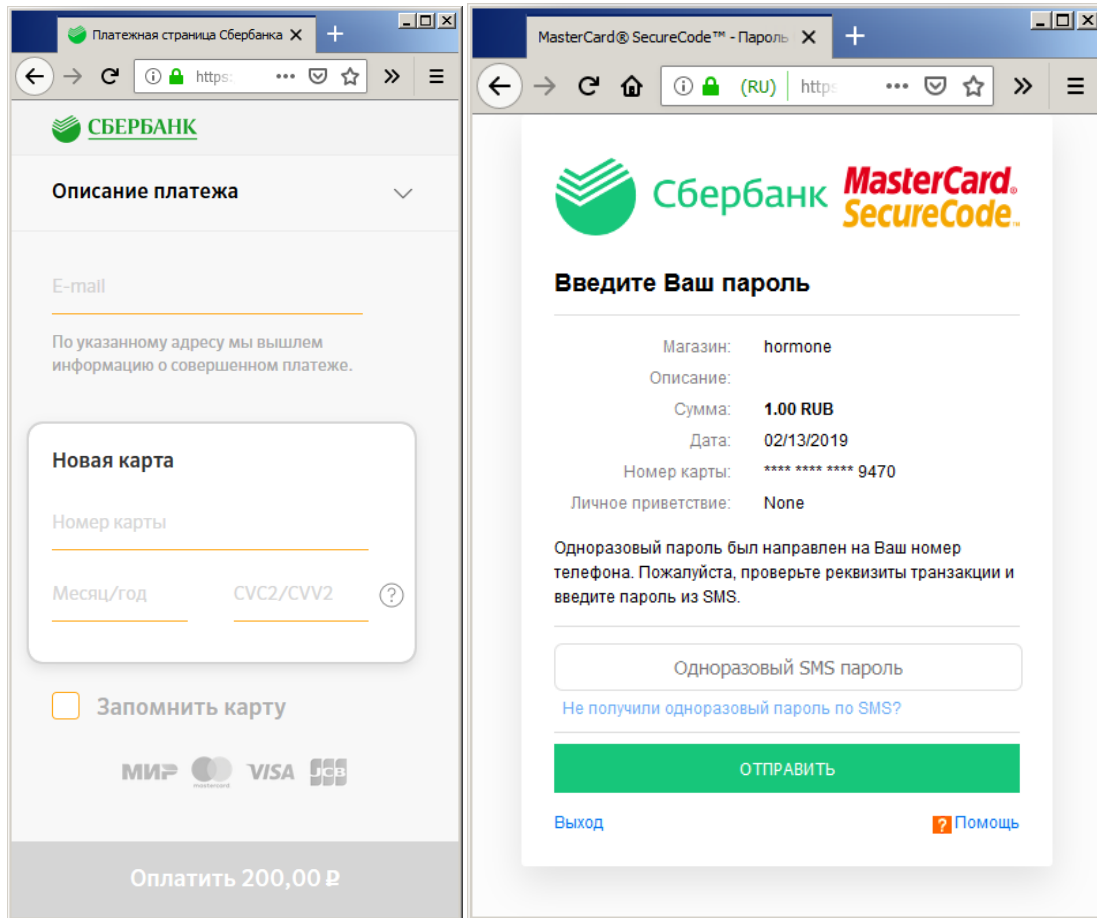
Платежная страница Сбербанка ✕ +

https:

СБЕРБАНК

Описание платежа

E-mail

По указанному адресу мы вышлем информацию о совершенном платеже.

Новая карта

Номер карты

Месяц/год

CVC2/CVV2

?

Запомнить карту

МИР mastercard VISA JCB

Оплатить 200,00 ₽

MasterCard® SecureCode™ - Пароль ✕ +

(RU) https

Сбербанк MasterCard SecureCode

Введите Ваш пароль

| | |
|---|---|
| Магазин: | hormone |
| Описание: | |
| Сумма: | 1.00 RUB |
| Дата: | 02/13/2019 |
| Номер карты: | **** **** **** 9470 |
| Личное приветствие: | None |

Одноразовый пароль был направлен на Ваш номер телефона. Пожалуйста, проверьте реквизиты транзакции и введите пароль из SMS.

Одноразовый SMS пароль

Не получили одноразовый пароль по SMS?

ОТПРАВИТЬ

Выход

? Помощь